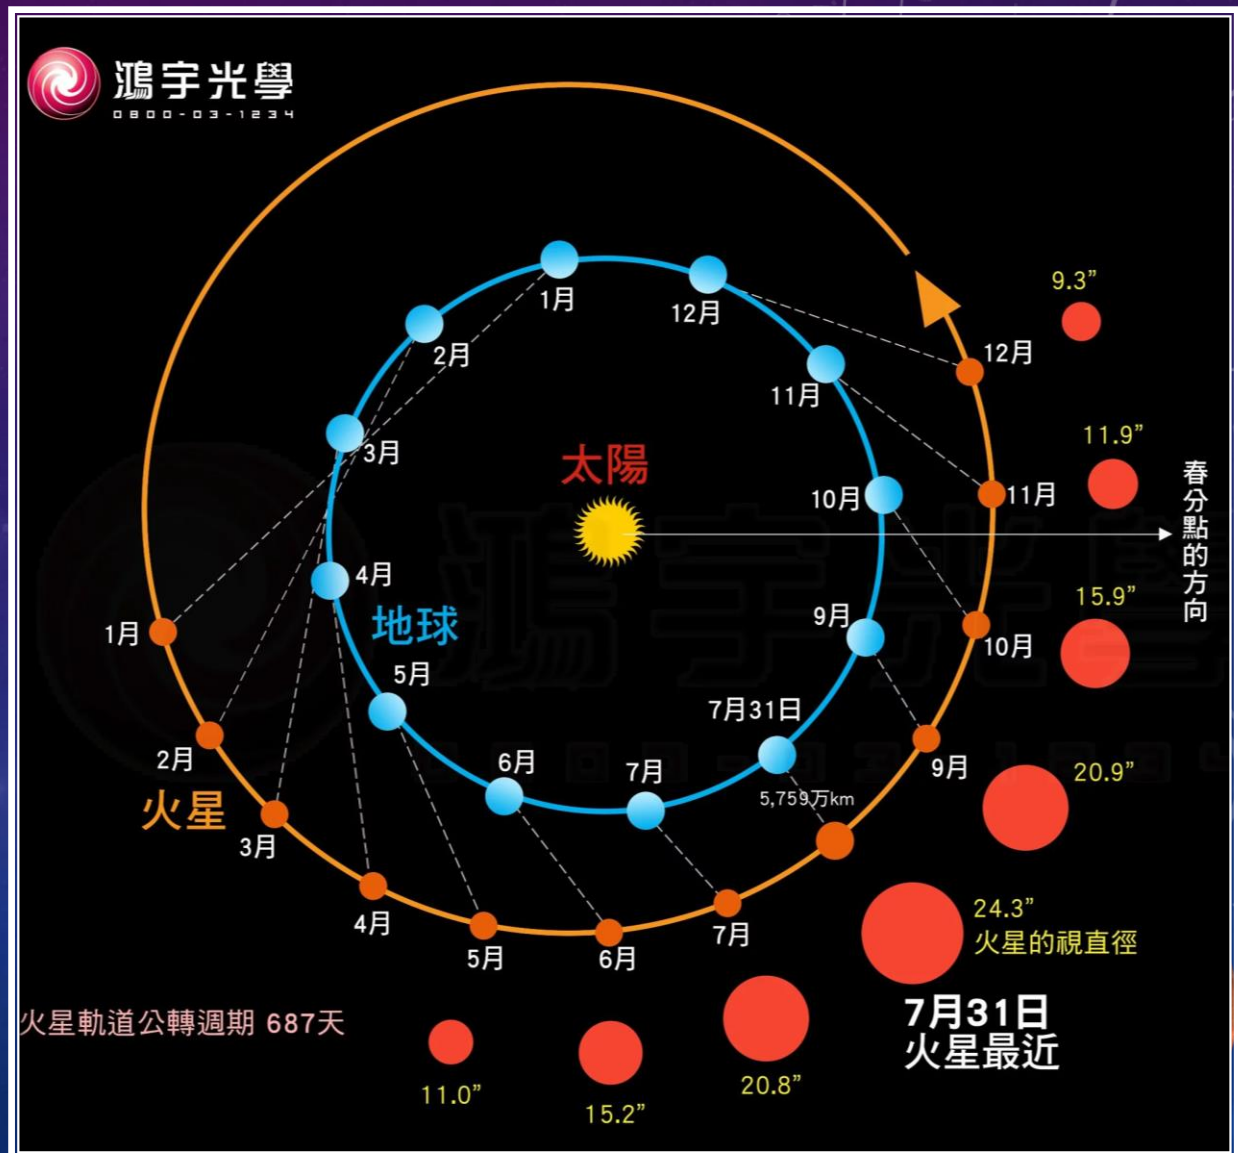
鴻宇光學
0800-03-1234

太陽

地球

火星

1月
12月
2月
11月
3月
10月
4月
9月
5月
7月31日
6月
7月
5,759万km

12月
11月
10月
9月
1月
2月
3月
4月
5月
6月
7月

春分點的方向

9.3”
11.9”
15.9”
20.9”
24.3”
火星的視直徑

7月31日
火星最近

火星軌道公轉週期 687天

11.0”
15.2”
20.8”